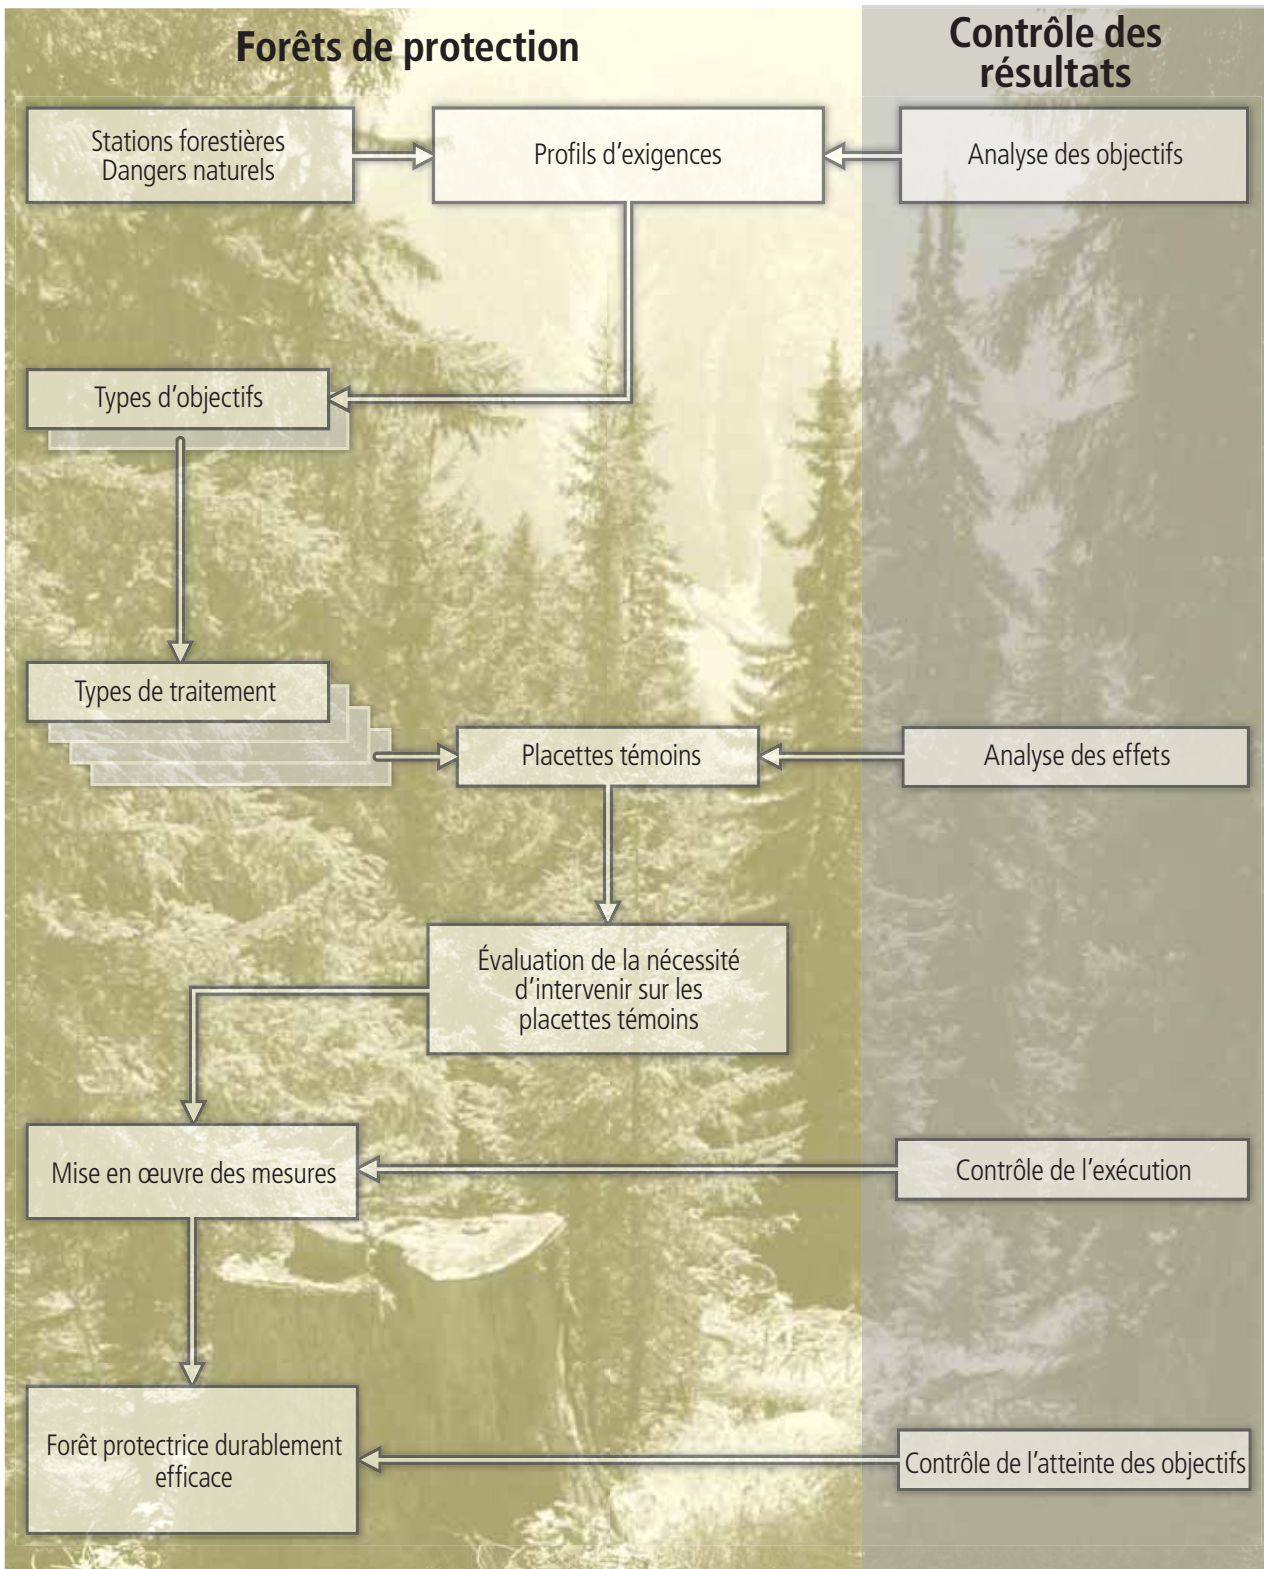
Forêts de protection

Contrôle des résultats

Stations forestières
Dangers naturels

Profils d’exigences

Analyse des objectifs

Types d’objectifs

Types de traitement

Placettes témoins

Analyse des effets

Évaluation de la nécessité d’intervenir sur les placettes témoins

Mise en œuvre des mesures

Contrôle de l’exécution

Forêt protectrice durablement efficace

Contrôle de l’atteinte des objectifs